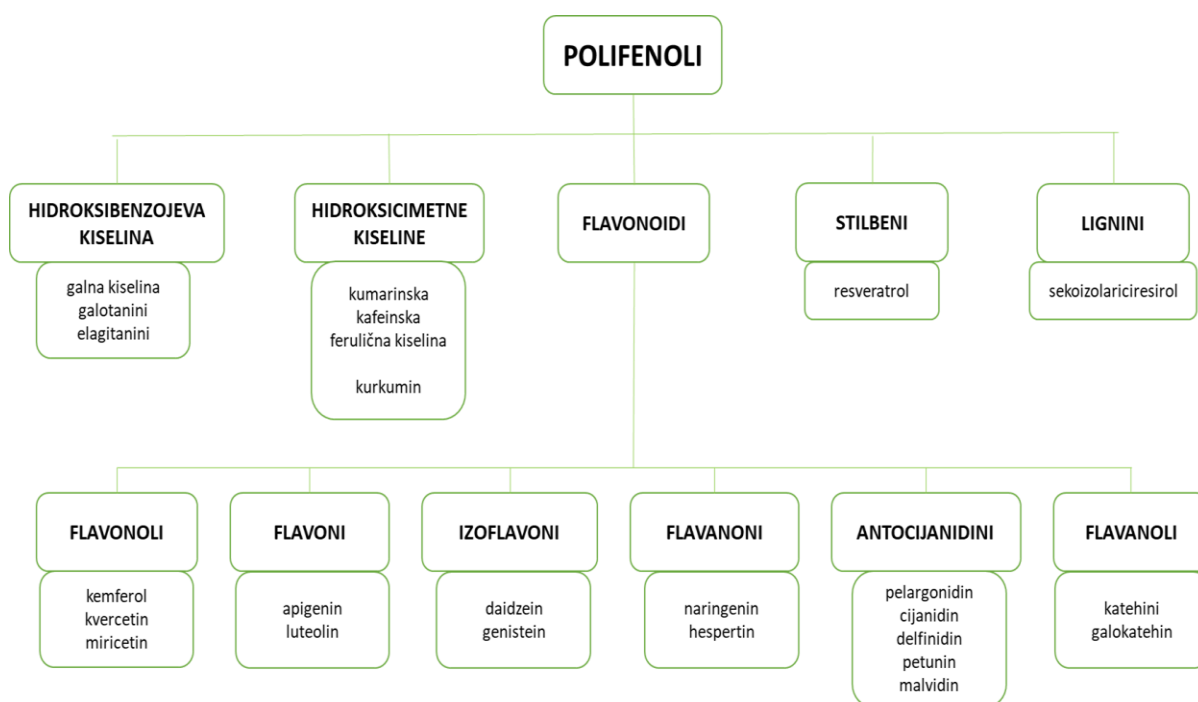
POLIFENOLI

HIDROKSIBENZOJEVA KISELINA

galna kiselina
galotanini
elagitanini

HIDROKSICIMETNE KISELINE

kumarinska
kafeinska
ferulična kiselina

kurkumin

FLAVONOIDI

STILBENI

resveratrol

LIGNINI

sekoizolariciresirol

FLAVONOLI

kemferol
kvercetin
miricetin

FLAVONI

apigenin
luteolin

IZOFLAVONI

daidzein
genistein

FLAVANONI

naringenin
hespertin

ANTOCIJANIDINI

pelargonidin
cijanidin
delfinidin
petunin
malvidin

FLAVANOLI

katehini
galokatehin